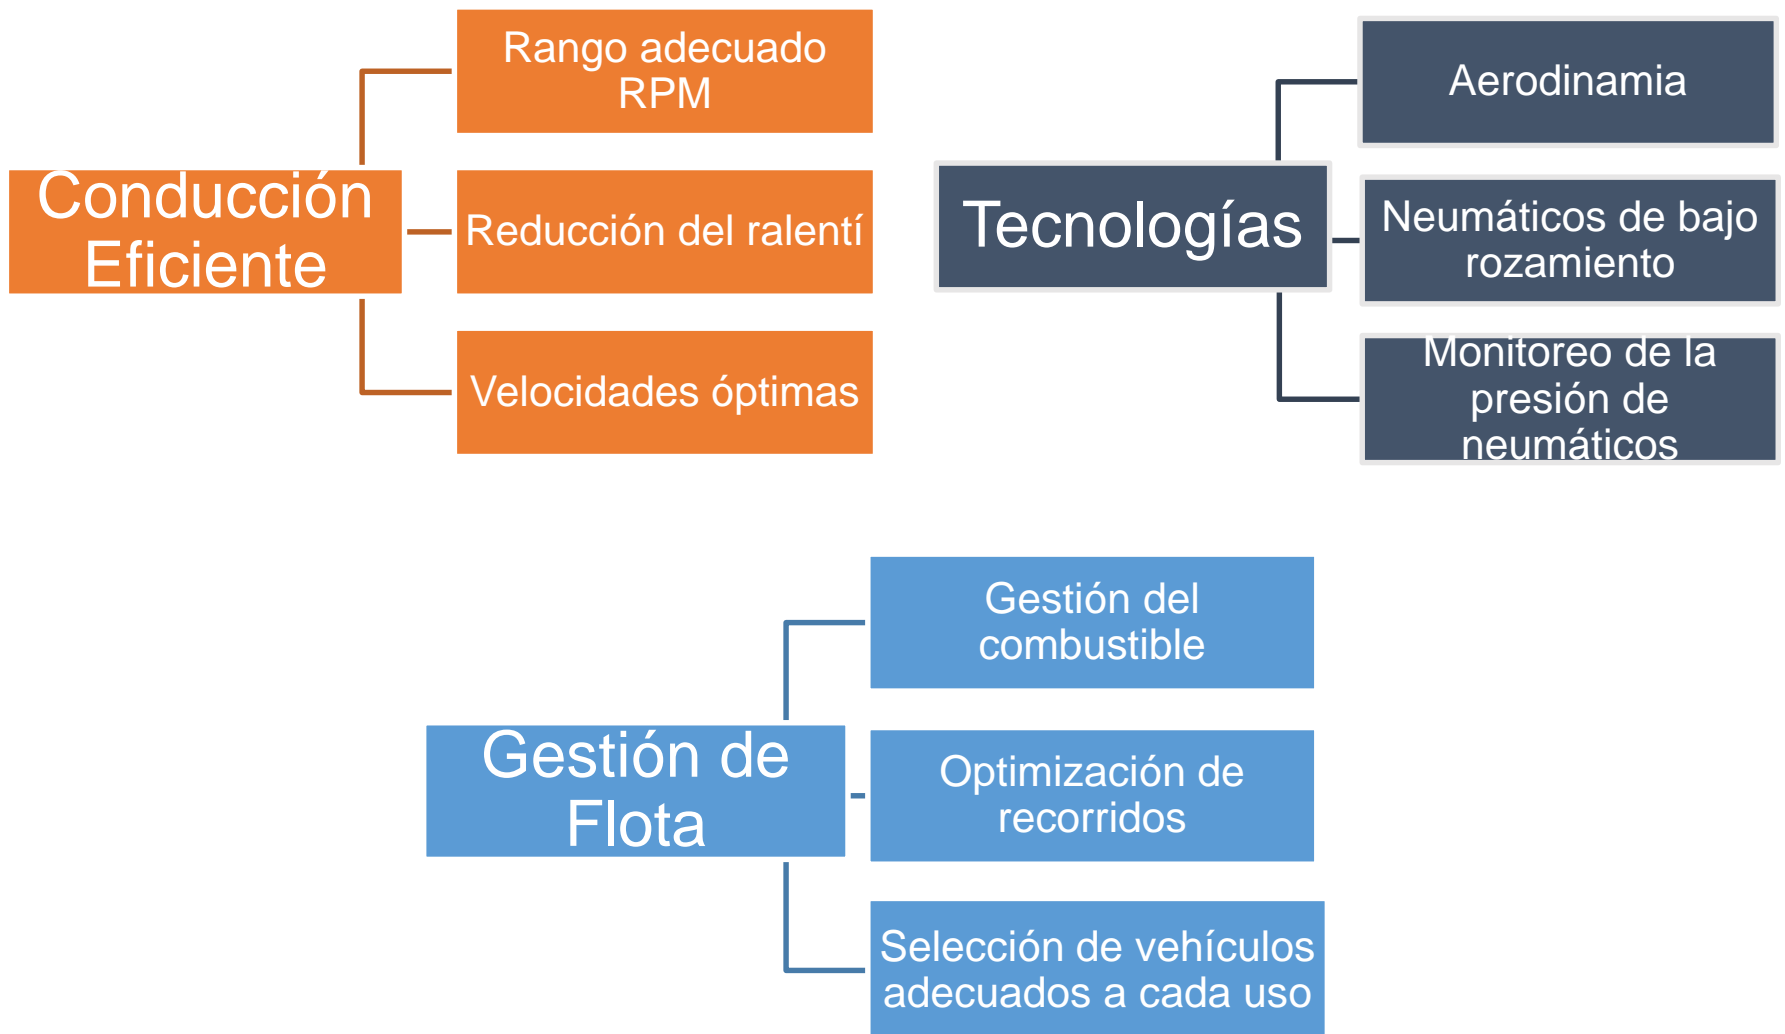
Conducción Eficiente

Rango adecuado RPM

Reducción del ralentí

Velocidades óptimas

Tecnologías

Aerodinamia

Neumáticos de bajo rozamiento

Monitoreo de la presión de neumáticos

Gestión de Flota

Gestión del combustible

Optimización de recorridos

Selección de vehículos adecuados a cada uso